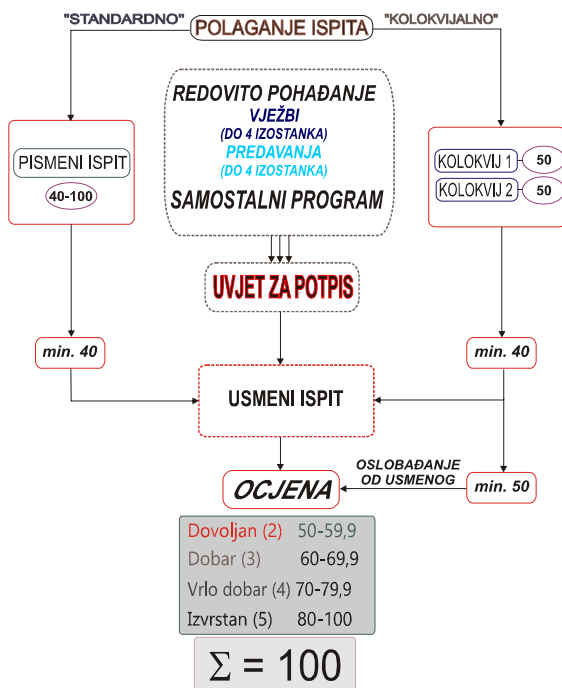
"STANDARDNO"

POLAGANJE ISPITA

"KOLOKVIJALNO"

REDOVITO POHAĐANJE
VJEŽBI
(DO 4 IZOSTANKA)
PREDAVANJA
(DO 4 IZOSTANKA)
SAMOSTALNI PROGRAM

PISMENI ISPIT

40-100

KOLOKVIJ 1 50

KOLOKVIJ 2 50

UVJET ZA POTPIS

min. 40

min. 40

USMENI ISPIT

OSLOBAĐANJE OD USMENOG

OCJENA

min. 50

| | |
|---|---|
| Dovoljan (2) | 50-59,9 |
| Dobar (3) | 60-69,9 |
| Vrlo dobar (4) | 70-79,9 |
| Izvrstan (5) | 80-100 |

$\Sigma = 100$